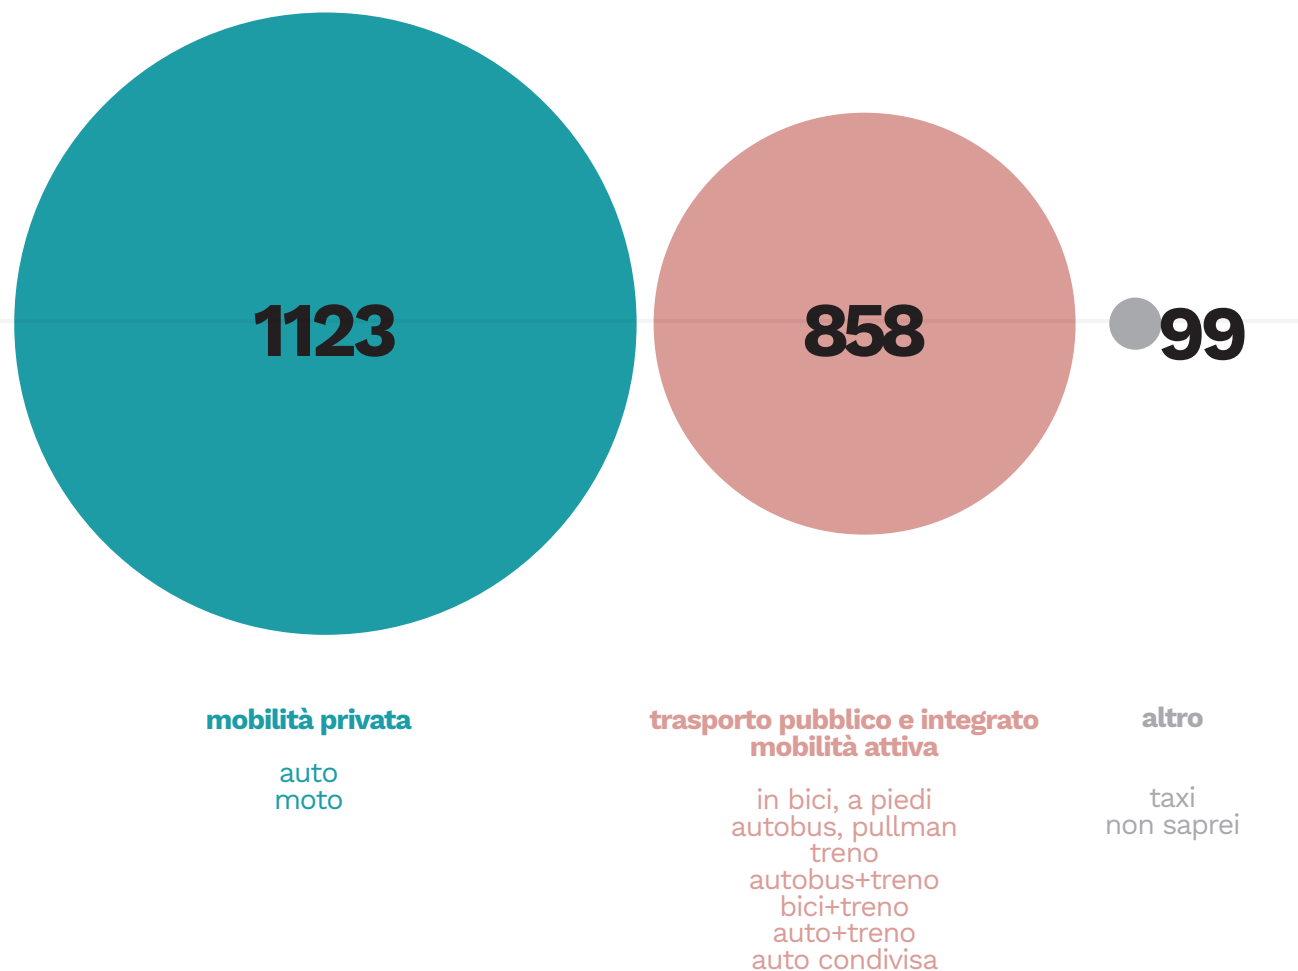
1123

858

99

mobilità privata

auto
moto

trasporto pubblico e integrato
mobilità attiva

in bici, a piedi
autobus, pullman
treno
autobus+treno
bici+treno
auto+treno
auto condivisa

altro

taxi
non saprei